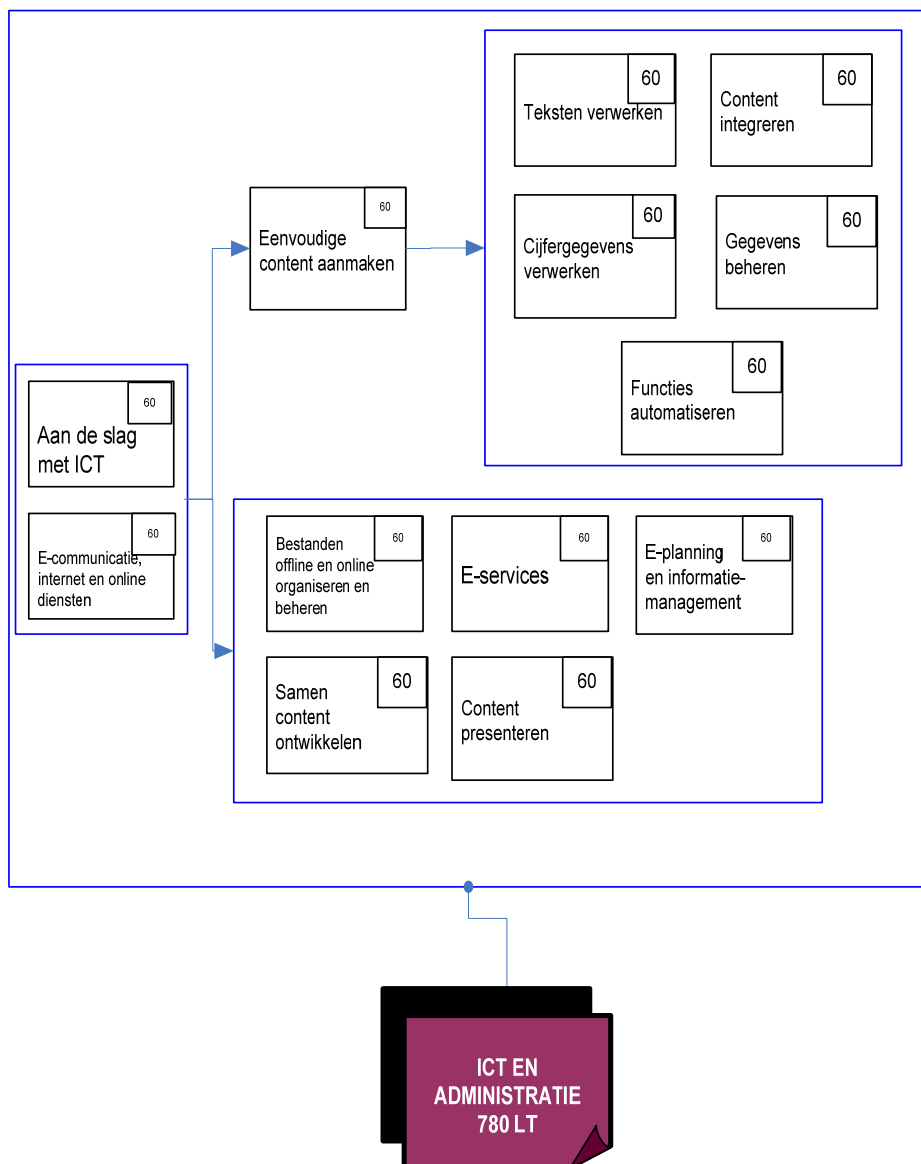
60
Aan de slag met ICT

60
E-communicatie, internet en online diensten

60
Eenvoudige content aanmaken

60
Teksten verwerken

60
Content integreren

60
Cijfergegevens verwerken

60
Gegevens beheren

60
Functies automatiseren

60
Bestanden offline en online organiseren en beheren

60
E-services

60
E-planning en informatie-management

60
Samen content ontwikkelen

60
Content presenteren

ICT EN ADMINISTRATIE 780 LT